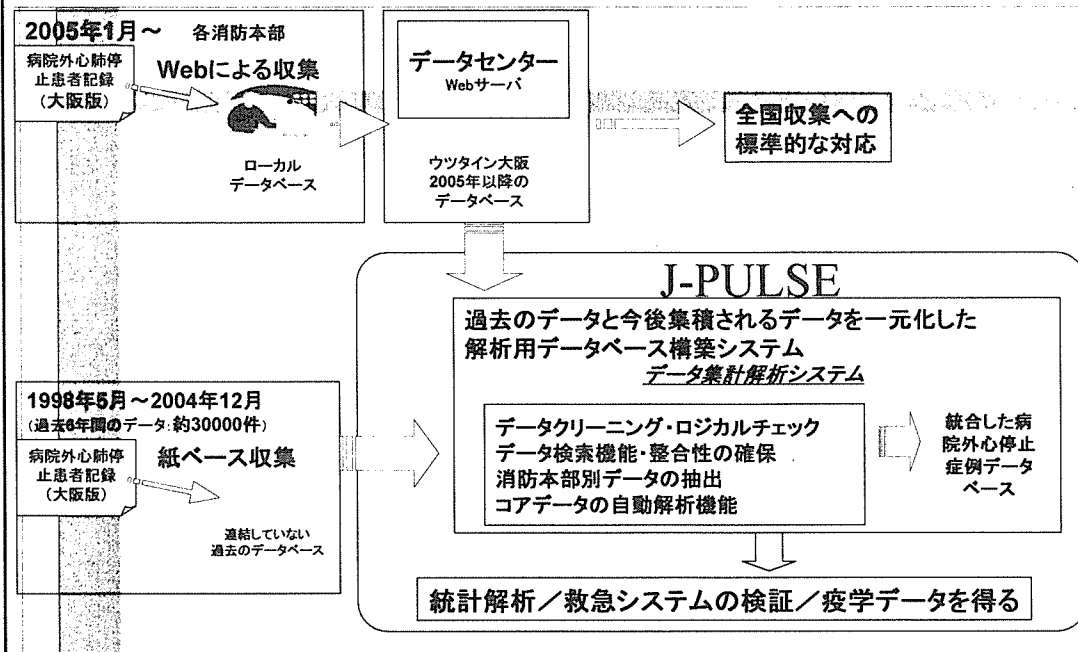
2005年1月～ 各消防本部

病院外心肺停止患者記録（大阪版）

Webによる収集

ローカルデータベース

データセンター
Webサーバ

ウツタイン大阪
2005年以降のデータベース

全国収集への標準的な対応

J-PULSE

過去のデータと今後集積されるデータを一元化した解析用データベース構築システム
データ集計解析システム

1998年5月～2004年12月
(過去6年間のデータ:約30000件)

病院外心肺停止患者記録（大阪版）

紙ベース収集

連結していない過去のデータベース

データクリーニング・ロジカルチェック
データ検索機能・整合性の確保
消防本部別データの抽出
コアデータの自動解析機能

統合した病院外心停止症例データベース

統計解析／救急システムの検証／疫学データを得る